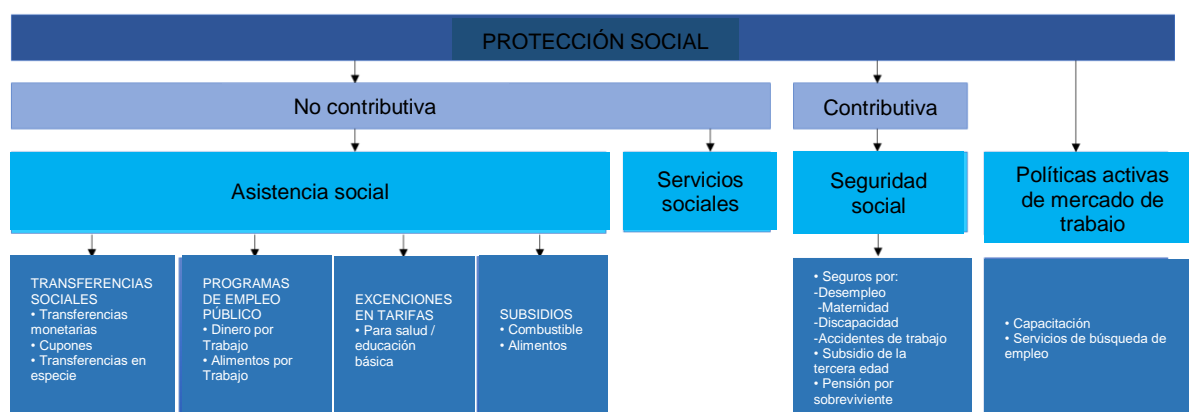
PROTECCIÓN SOCIAL

No contributiva

Contributiva

Asistencia social

Servicios sociales

Seguridad social

Políticas activas de mercado de trabajo

TRANSFERENCIAS SOCIALES
• Transferencias monetarias
• Cupones
• Transferencias en especie

PROGRAMAS DE EMPLEO PÚBLICO
• Dinero por Trabajo
• Alimentos por Trabajo

EXCENCIONES EN TARIFAS
• Para salud / educación básica

SUBSIDIOS
• Combustible
• Alimentos

• Seguros por:
-Desempleo
-Maternidad
-Discapacidad
-Accidentes de trabajo
• Subsidio de la tercera edad
• Pensión por sobreviviente

• Capacitación
• Servicios de búsqueda de empleo